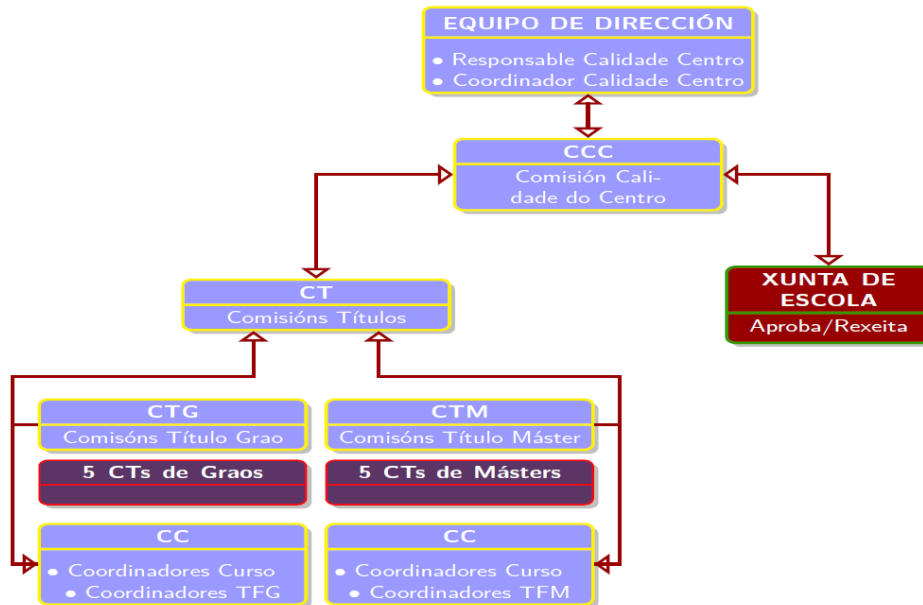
EQUIPO DE DIRECCIÓN

• Responsable Calidade Centro
• Coordinador Calidade Centro

CCC

Comisión Calidade do Centro

XUNTA DE ESCOLA

Aproba/Rexeita

CT

Comisións Títulos

CTG

Comisóns Título Grao

CTM

Comisóns Título Máster

5 CTs de Graos

5 CTs de Másters

CC

• Coordinadores Curso
• Coordinadores TFG

CC

• Coordinadores Curso
• Coordinadores TFM